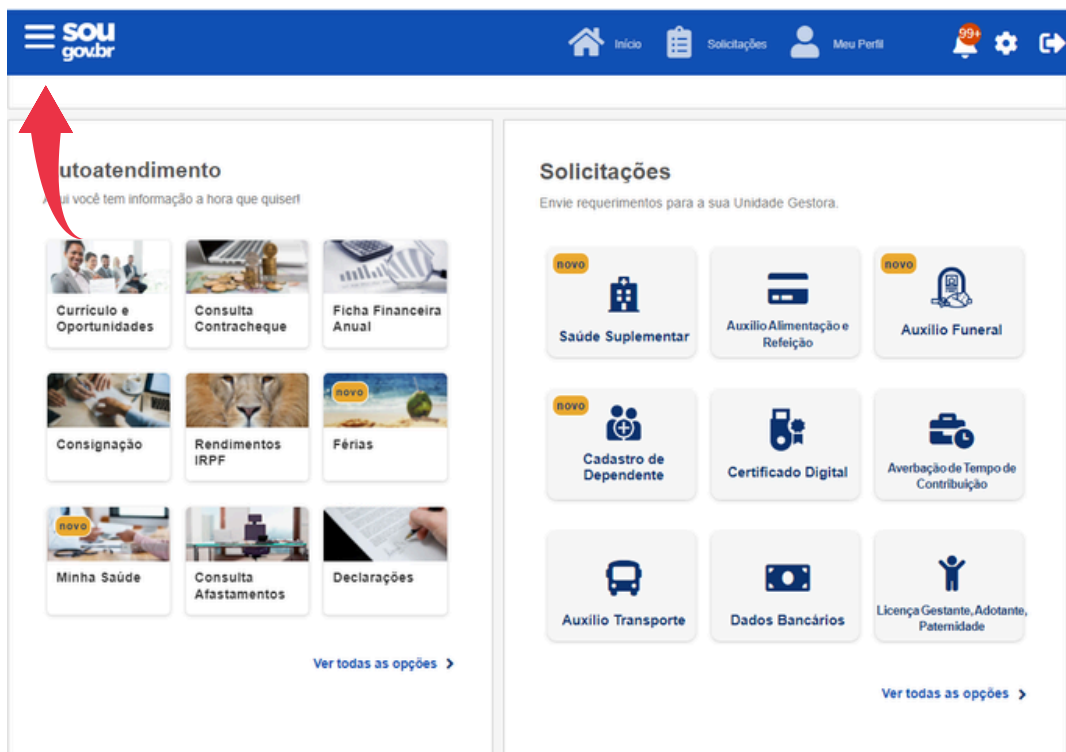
sou gov.br

Início Solicitações Meu Perfil 99+

utoatendimento
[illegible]ui você tem informação a hora que quiser!

Currículo e Oportunidades

Consulta Contracheque

Ficha Financeira Anual

Consignação

Rendimentos IRPF

novo
Férias

novo
Minha Saúde

Consulta Afastamentos

Declarações

Ver todas as opções

Solicitações
Envie requerimentos para a sua Unidade Gestora.

novo
Saúde Suplementar

Auxílio Alimentação e Refeição

novo
Auxílio Funeral

novo
Cadastro de Dependente

Certificado Digital

Averbação de Tempo de Contribuição

Auxílio Transporte

Dados Bancários

Licença Gestante, Adotante, Paternidade

Ver todas as opções